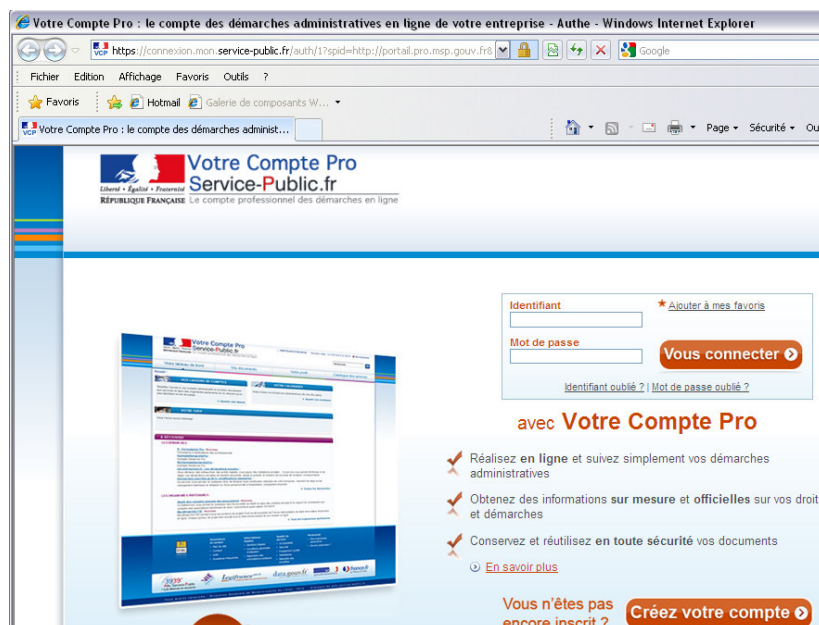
Votre Compte Pro : le compte des démarches administratives en ligne de votre entreprise - Authe - Windows Internet Explorer

https://connexion.mon.service-public.fr/auth/1?spid=http://portail.pro.msp.gouv.fr

Google

Fichier Edition Affichage Favoris Outils ?

Favoris Hotmail Galerie de composants W...

Votre Compte Pro : le compte des démarches administ...

Page Sécurité Ou

Liberté • Égalité • Fraternité
RÉPUBLIQUE FRANÇAISE

Votre Compte Pro
Service-Public.fr
Le compte professionnel des démarches en ligne

Identifiant

Ajouter à mes favoris

Mot de passe

Vous connecter

Identifiant oublié ? | Mot de passe oublié ?

avec Votre Compte Pro

Réalisez en ligne et suivez simplement vos démarches administratives

Obtenez des informations sur mesure et officielles sur vos droit et démarches

Conservez et réutilisez en toute sécurité vos documents

En savoir plus

Vous n'êtes pas encore inscrit ?

Créez votre compte